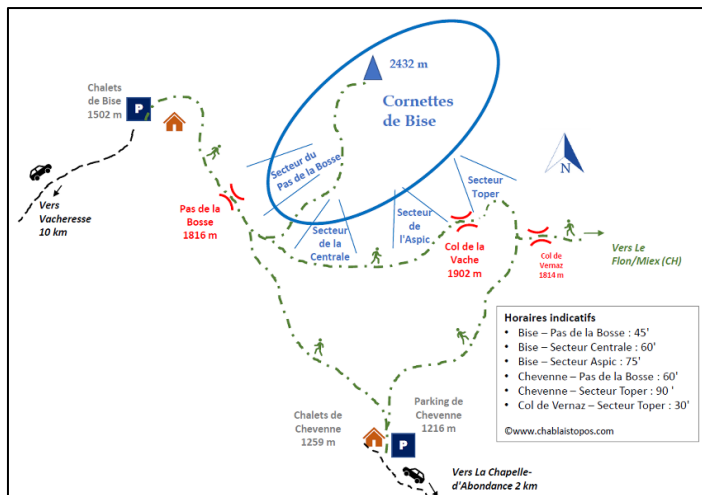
2432 m

Cornettes de Bise

Chalets de Bise 1502 m

P

Vers Vacheresse 10 km

Pas de la Bosse 1816 m

Secteur du Pas de la Bosse

Secteur de la Centrale

Secteur de l'Aspic

Secteur Toper

N

Col de la Vache 1902 m

Col de Vernaz 1814 m

Vers Le Flon/Miex (CH)

Horaires indicatifs
• Bise – Pas de la Bosse : 45'
• Bise – Secteur Centrale : 60'
• Bise – Secteur Aspic : 75'
• Chevenne – Pas de la Bosse : 60'
• Chevenne – Secteur Toper : 90 '
• Col de Vernaz – Secteur Toper : 30'

©www.chablaistopos.com

Chalets de Chevenne 1259 m

Parking de Chevenne 1216 m

P

Vers La Chapelle-d'Abondance 2 km